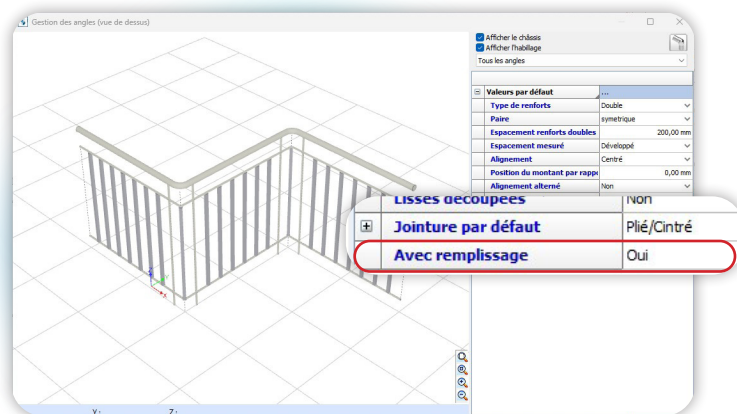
Gestion des angles (vue de dessus)

Afficher le châssis
Afficher l'habillage
Tous les angles

| | |
|---|---|
| Valeurs par défaut | ... |
| Type de renforts | Double |
| Paire | symetrique |
| Espacement renforts doubles | 200,00 mm |
| Espacement mesuré | Développé |
| Alignement | Centré |
| Position du montant par rappo | 0,00 mm |
| Alignement alterné | Non |
| Lisses découpées | Non |
| Jointure par défaut | Plié/Cintré |
| Avec remplissage | Oui |

Y
Z